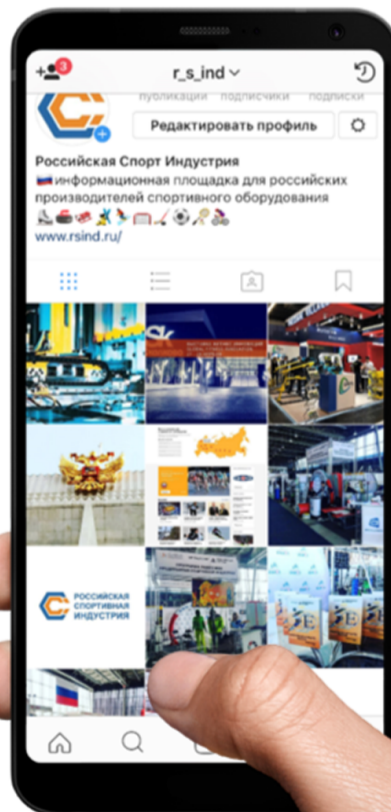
3

r_s_ind

публикации подписчики подписки

Редактировать профиль

Российская Спорт Индустрия
информационная площадка для российских производителей спортивного оборудования

www.rsind.ru/

РОССИЙСКАЯ СПОРТИВНАЯ ИНДУСТРИЯ